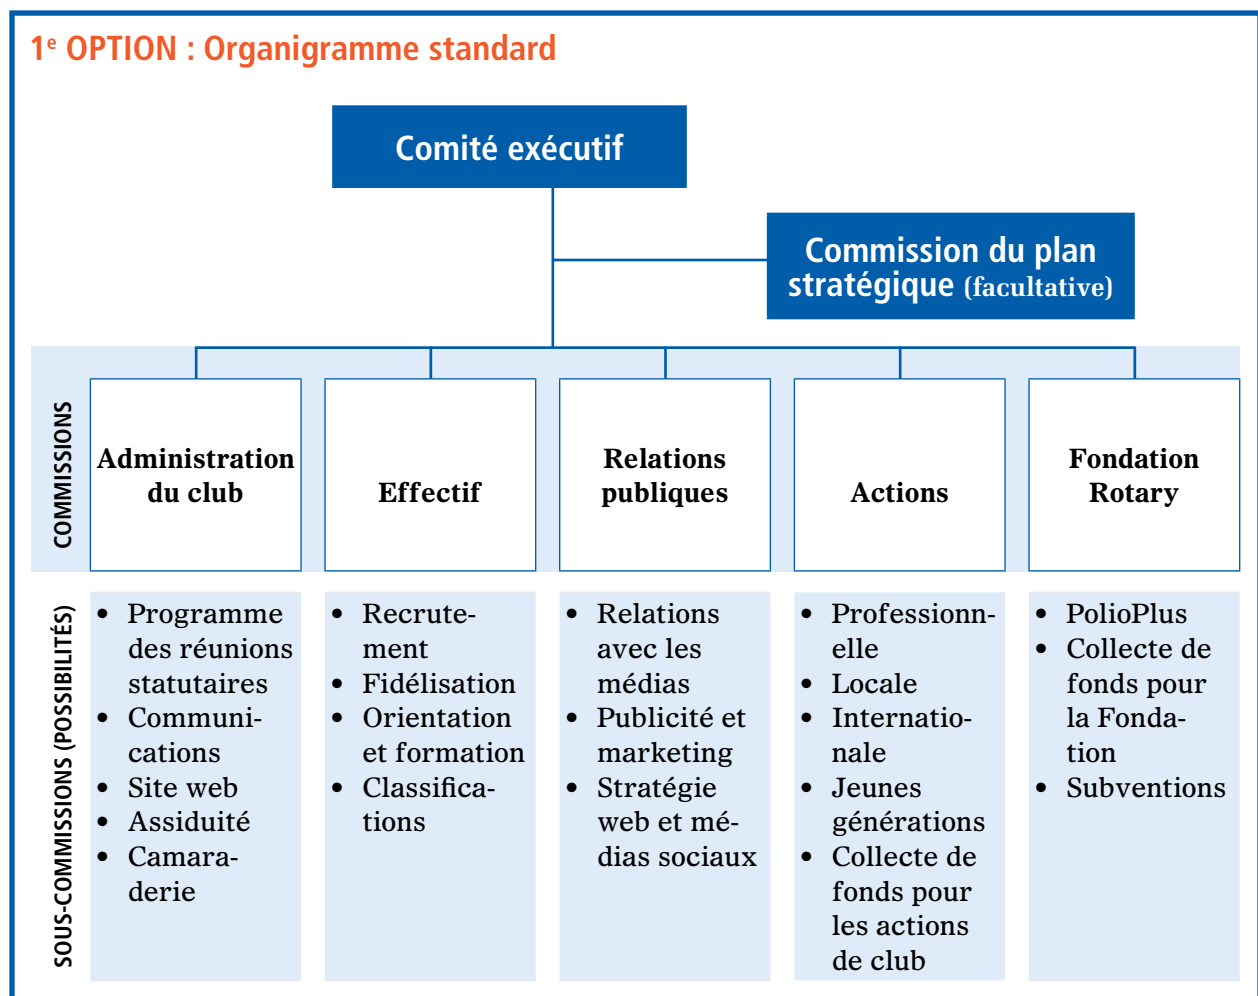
1$^e$ OPTION : Organigramme standard

Comité exécutif

Commission du plan stratégique (facultative)

COMMISSIONS

Administration du club

Effectif

Relations publiques

Actions

Fondation Rotary

SOUS-COMMISSIONS (POSSIBILITÉS)

- Programme des réunions statutaires
- Communications
- Site web
- Assiduité
- Camaraderie

- Recrutement
- Fidélisation
- Orientation et formation
- Classifications

- Relations avec les médias
- Publicité et marketing
- Stratégie web et médias sociaux

- Professionnelle
- Locale
- Internationale
- Jeunes générations
- Collecte de fonds pour les actions de club

- PolioPlus
- Collecte de fonds pour la Fondation
- Subventions